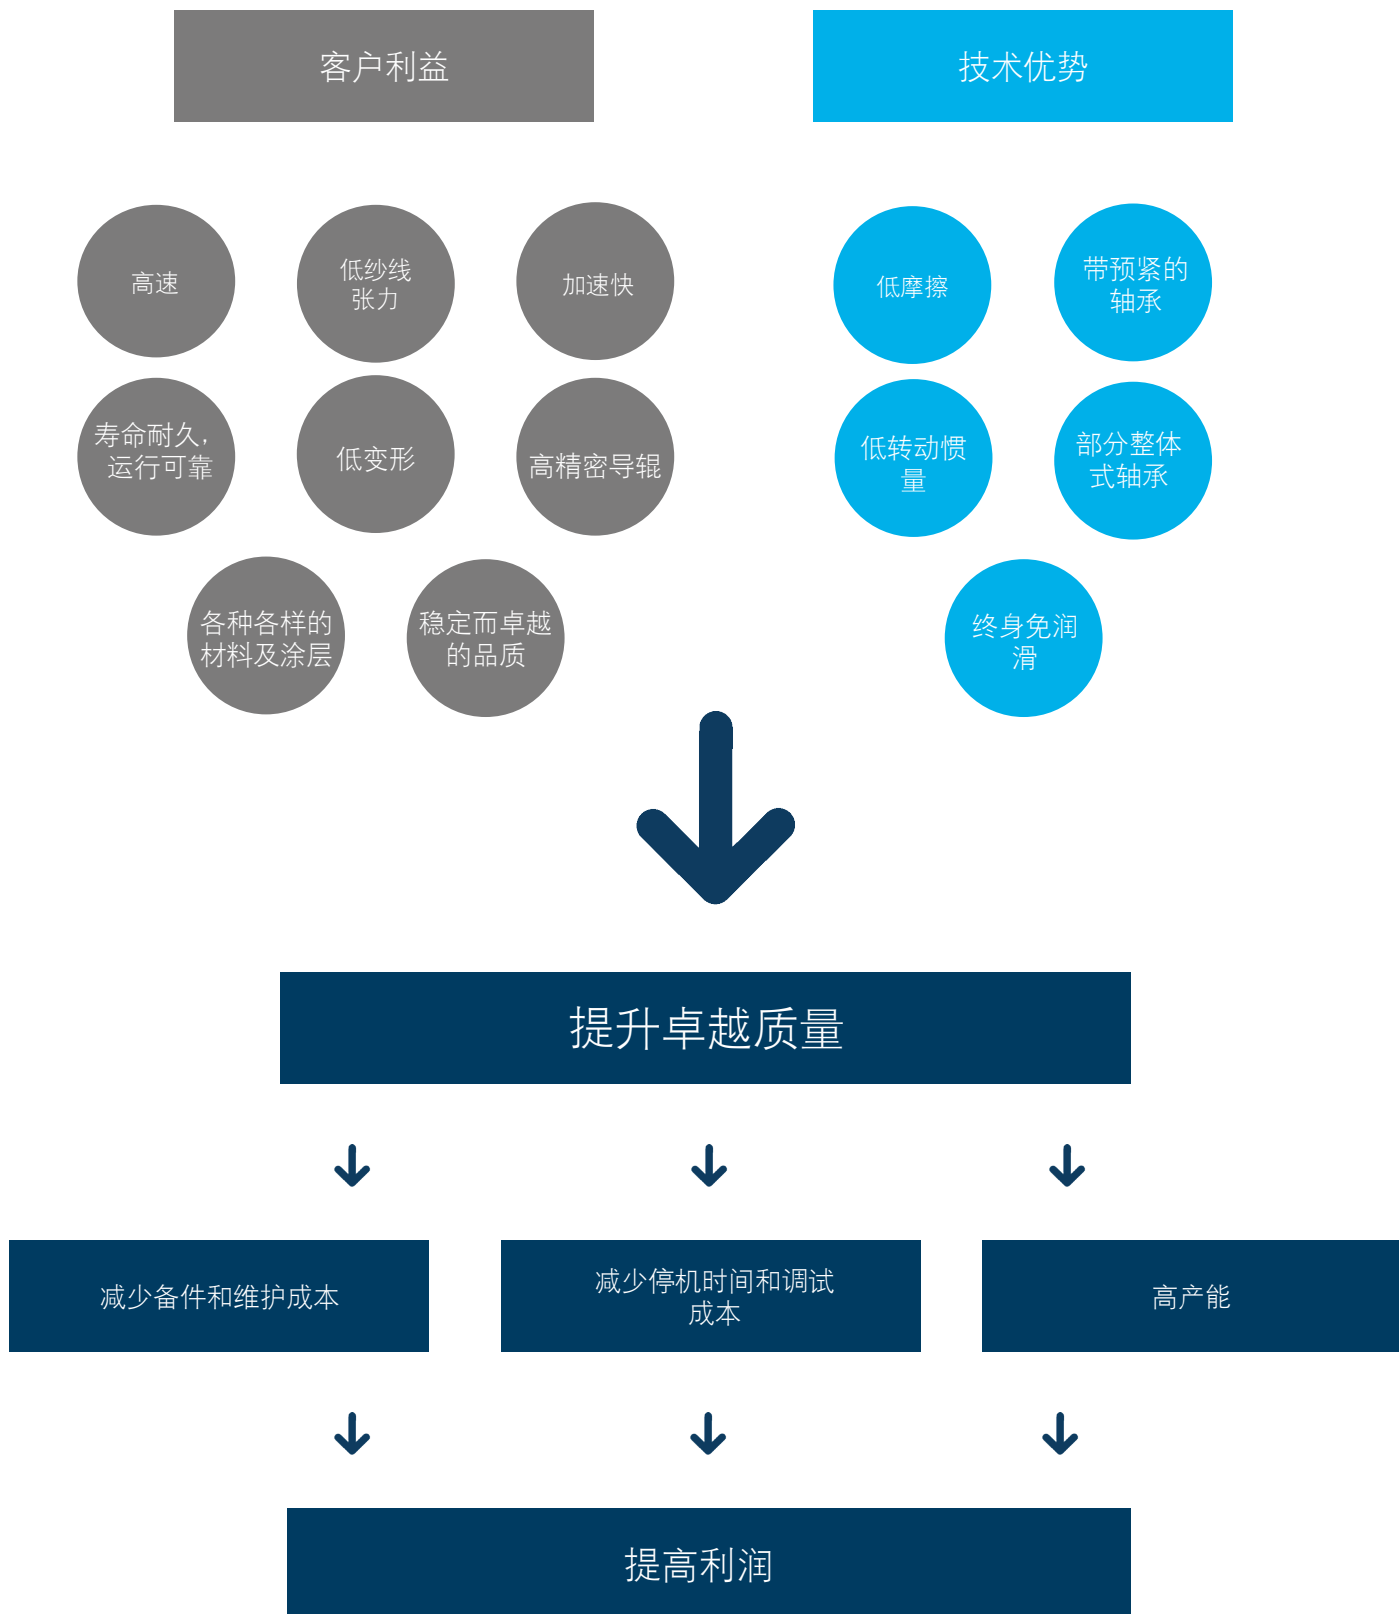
客户利益

技术优势

高速

低纱线张力

加速快

寿命耐久，运行可靠

低变形

高精密导辊

各种各样的材料及涂层

稳定而卓越的品质

低摩擦

带预紧的轴承

低转动惯量

部分整体式轴承

终身免润滑

提升卓越质量

减少备件和维护成本

减少停机时间和调试成本

高产能

提高利润